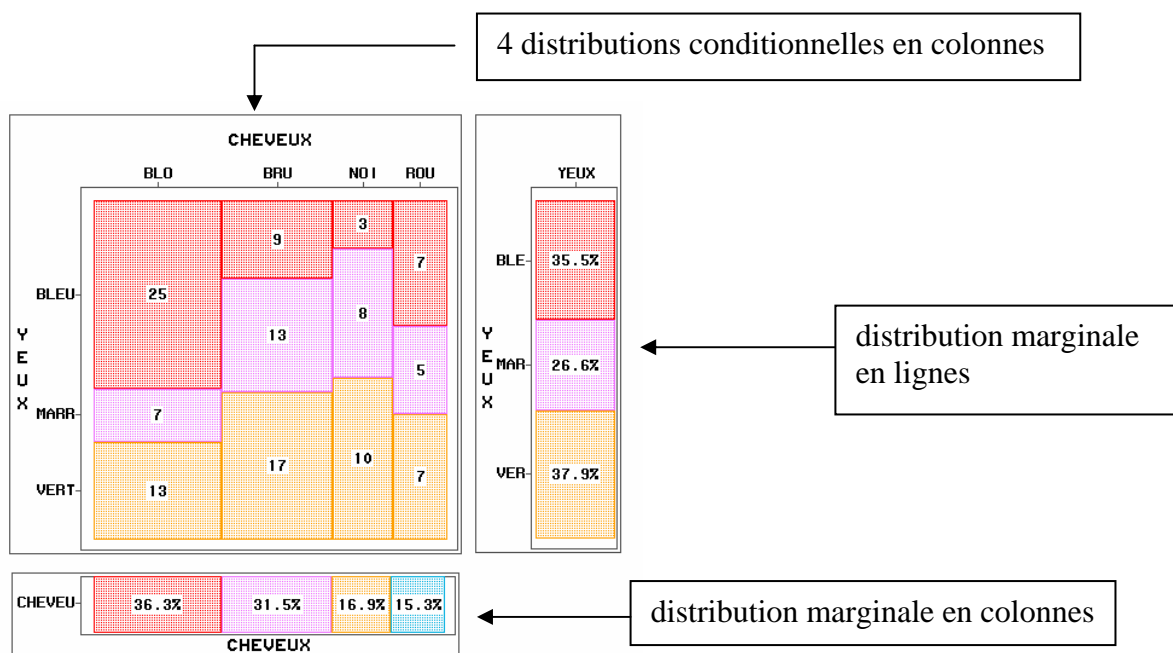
4 distributions conditionnelles en colonnes

CHEVEUX

BLO BRU NOI ROU

YEUX

BLEU
MARR
VERT

25
7
13

9
13
17

3
8
10

7
5
7

YEUX

BLE 35.5%
MAR 26.6%
VER 37.9%

YEUX

distribution marginale en lignes

CHEVEU 36.3% 31.5% 16.9% 15.3%

CHEVEUX

distribution marginale en colonnes